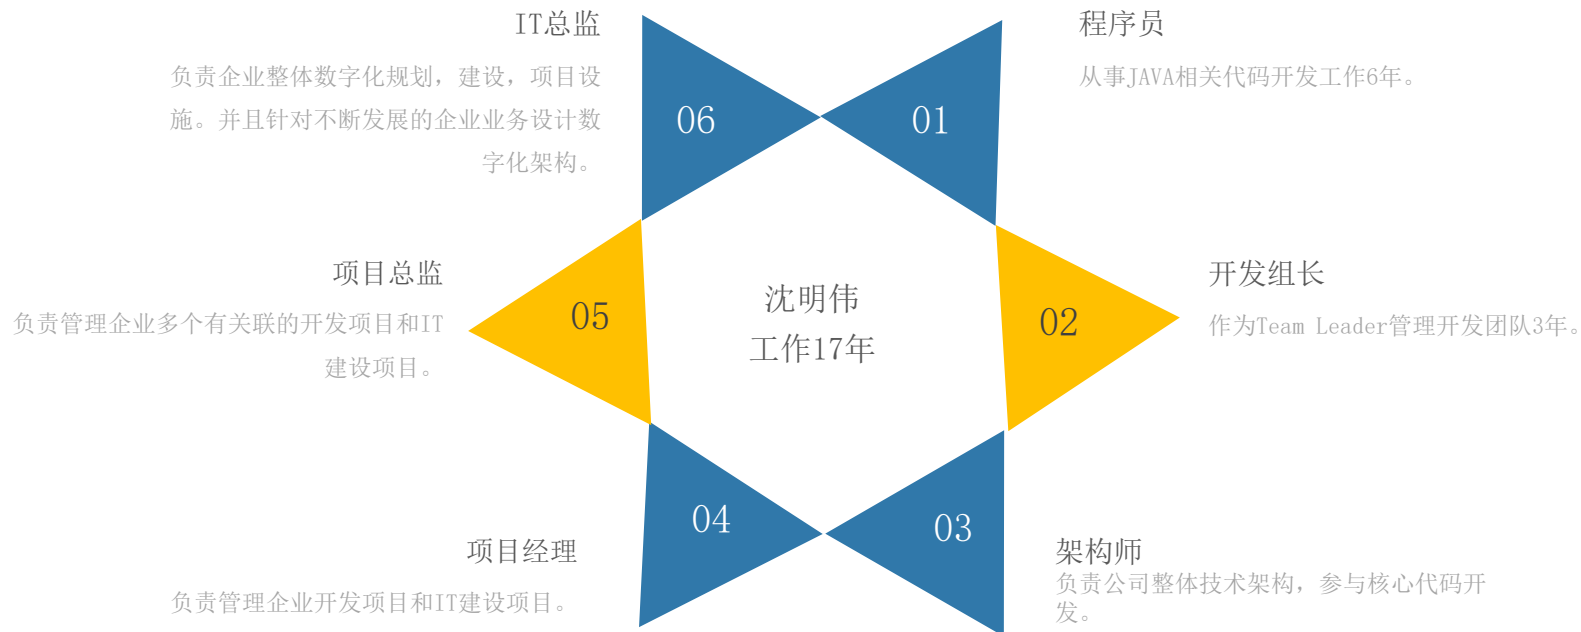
IT总监
负责企业整体数字化规划，建设，项目设施。并且针对不断发展的企业业务设计数字化架构。

06

01

程序员
从事JAVA相关代码开发工作6年。

项目总监
负责管理企业多个有关联的开发项目和IT建设项目。

05

沈明伟
工作17年

02

开发组长
作为Team Leader管理开发团队3年。

04

03

项目经理
负责管理企业开发项目和IT建设项目。

架构师
负责公司整体技术架构，参与核心代码开发。